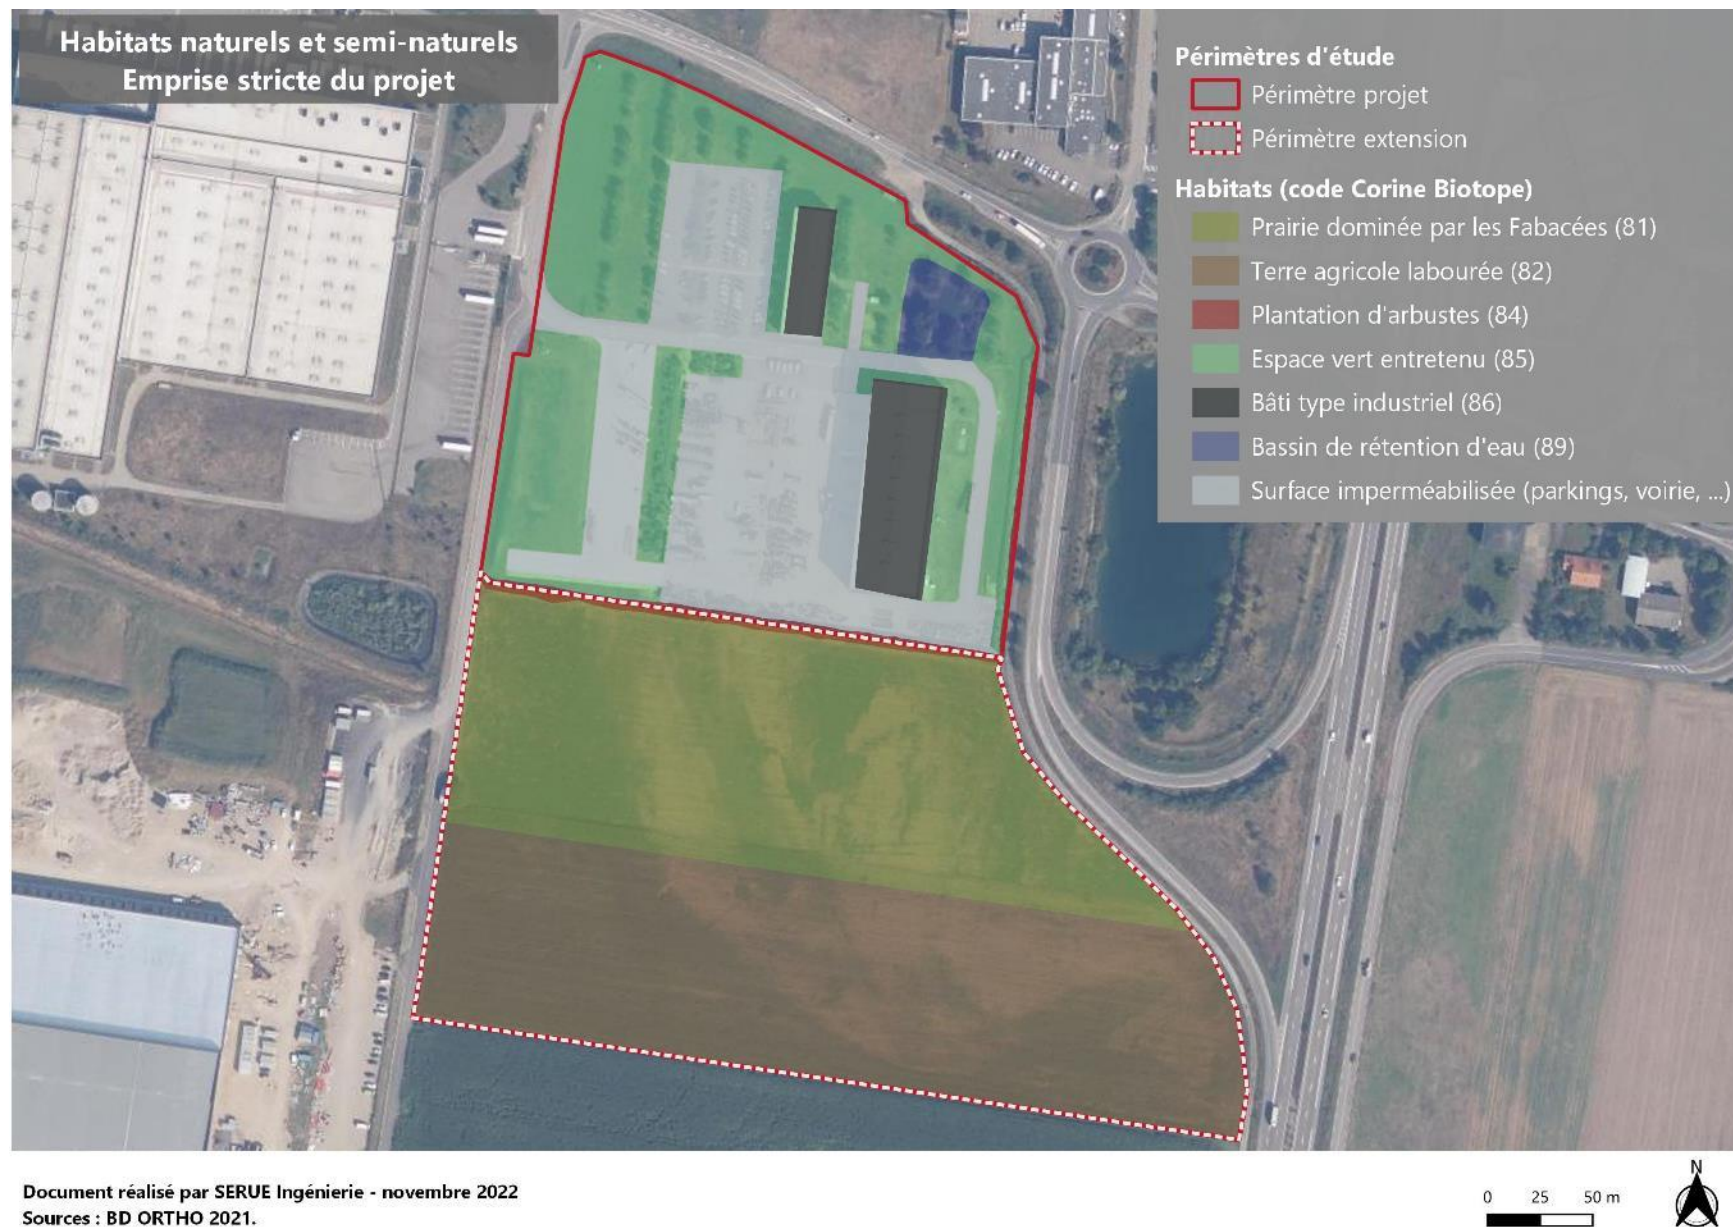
Habitats naturels et semi-naturels
Emprise stricte du projet

Périmètres d'étude
Périmètre projet
Périmètre extension

Habitats (code Corine Biotope)
Prairie dominée par les Fabacées (81)
Terre agricole labourée (82)
Plantation d'arbustes (84)
Espace vert entretenu (85)
Bâti type industriel (86)
Bassin de rétention d'eau (89)
Surface imperméabilisée (parkings, voirie, ...)

Document réalisé par SERUE Ingénierie - novembre 2022
Sources : BD ORTHO 2021.

0 25 50 m

N